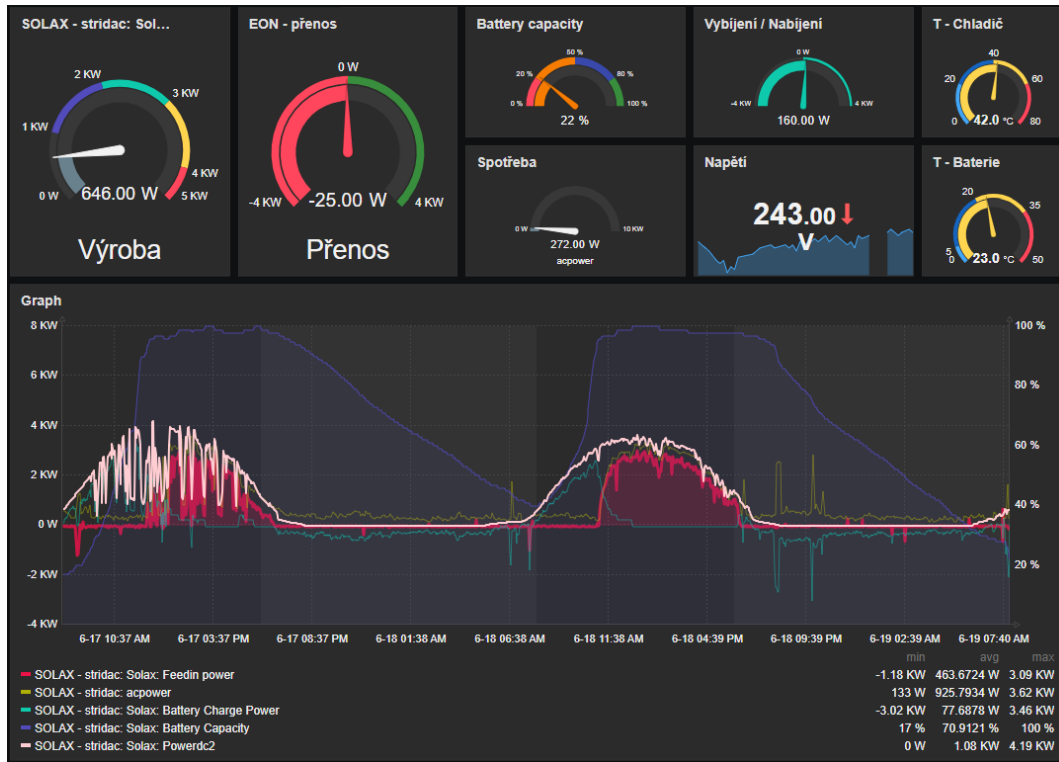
SOLAX - stridac: Sol...

2 KW
3 KW
1 KW
4 KW
0 W
646.00 W
5 KW

Výroba

EON - přenos

0 W
-4 KW
-25.00 W
4 KW

Přenos

Battery capacity

50 %
20 %
80 %
0 %
100 %
22 %

Vybíjení / Nabíjení

0 W
-4 KW
4 KW
160.00 W

T - Chladič

40
20
60
0
42.0 °C
80

Spotřeba

0 W
272.00 W
10 KW
acpower

Napětí

243.00 V

T - Baterie

20
35
5
0
23.0 °C
50

Graph

8 KW
6 KW
4 KW
2 KW
0 W
-2 KW
-4 KW

100 %
80 %
60 %
40 %
20 %

6-17 10:37 AM
6-17 03:37 PM
6-17 08:37 PM
6-18 01:38 AM
6-18 06:38 AM
6-18 11:38 AM
6-18 04:39 PM
6-18 09:39 PM
6-19 02:39 AM
6-19 07:40 AM

| | min | avg | max |
|---|---|---|---|
| SOLAX - stridac: Solax: Feedin power | -1.18 KW | 463.6724 W | 3.09 KW |
| SOLAX - stridac: acpower | 133 W | 925.7934 W | 3.62 KW |
| SOLAX - stridac: Solax: Battery Charge Power | -3.02 KW | 77.6878 W | 3.46 KW |
| SOLAX - stridac: Solax: Battery Capacity | 17 % | 70.9121 % | 100 % |
| SOLAX - stridac: Solax: Powerdc2 | 0 W | 1.08 KW | 4.19 KW |